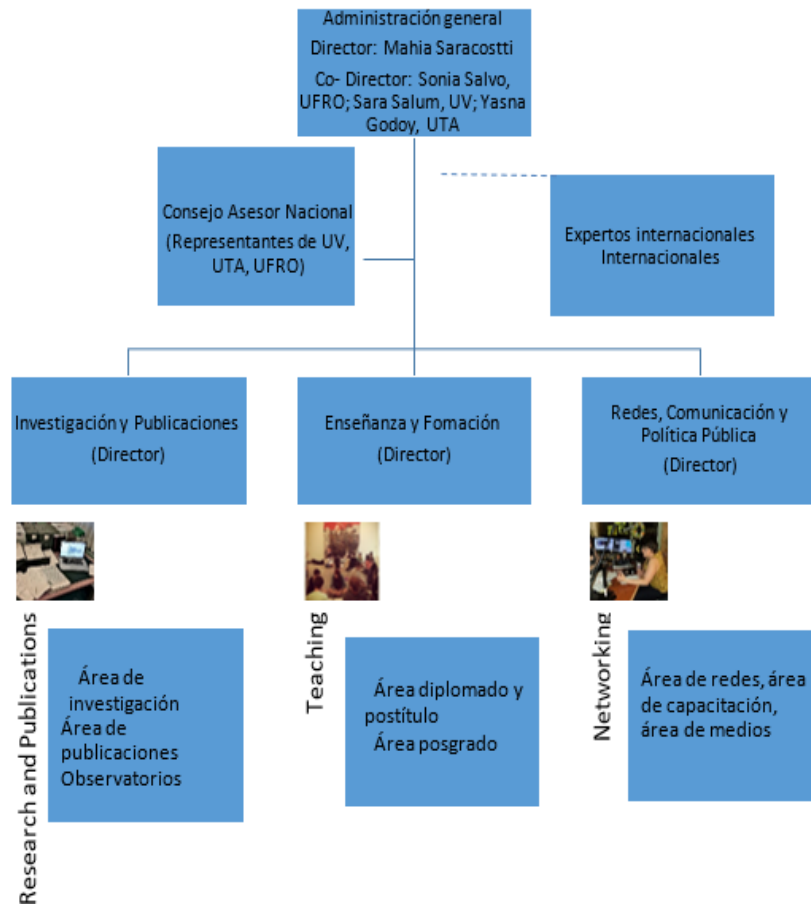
Administración general
Director: Mahia Saracostti
Co- Director: Sonia Salvo, UFRO; Sara Salum, UV; Yasna Godoy, UTA

Consejo Asesor Nacional
(Representantes de UV, UTA, UFRO)

Expertos internacionales Internacionales

Investigación y Publicaciones
(Director)

Enseñanza y Fomación
(Director)

Redes, Comunicación y Política Pública
(Director)

Research and Publications

Área de investigación
Área de publicaciones
Observatorios

Teaching

Área diplomado y postítulo
Área posgrado

Networking

Área de redes, área de capacitación, área de medios